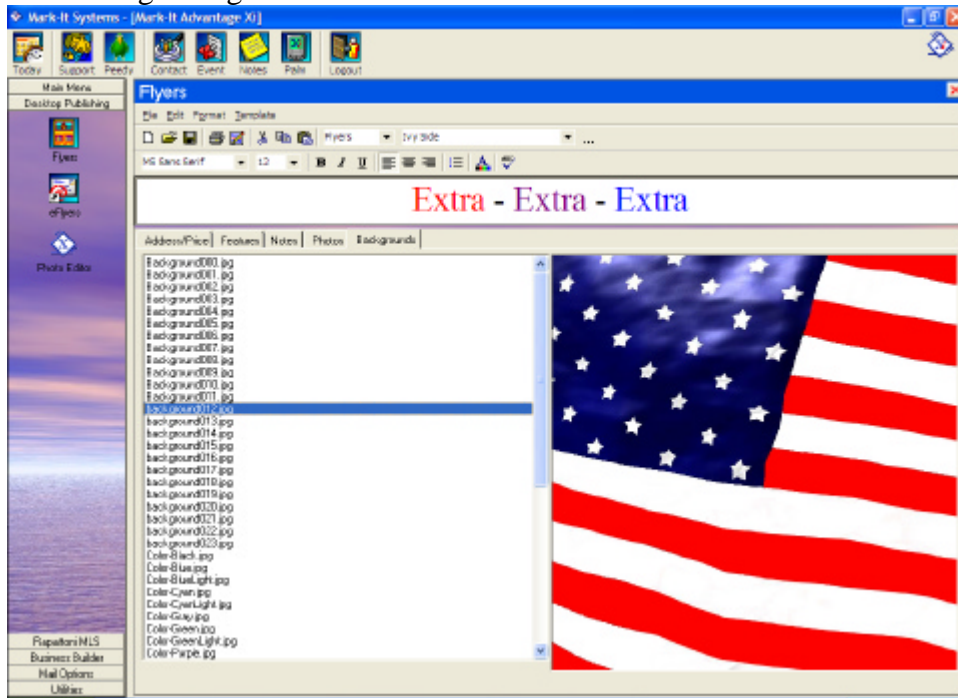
Mark-It Systems - [Mark-It Advantage Xi]

Today Support Peedy Contact Event Notes Palm Logout

Main Menu
Desktop Publishing
Flyers
eFlyers
Photo Editor

Rapattoni MLS
Business Builder
Mail Options
Utilities

Flyers

File Edit Format Template

Flyers Ivy Side ...

MS Sans Serif 12 B I U

Extra - Extra - Extra

Address/Price Features Notes Photos Backgrounds

Background000.jpg
Background001.jpg
Background002.jpg
Background003.jpg
Background004.jpg
Background005.jpg
Background006.jpg
Background007.jpg
Background008.jpg
Background009.jpg
Background010.jpg
Background011.jpg
background012.jpg
background013.jpg
background014.jpg
background015.jpg
background016.jpg
background017.jpg
background018.jpg
background019.jpg
background020.jpg
background021.jpg
background022.jpg
background023.jpg
Color-Black.jpg
Color-Blue.jpg
Color-BlueLight.jpg
Color-Cyan.jpg
Color-CyanLight.jpg
Color-Gray.jpg
Color-Green.jpg
Color-GreenLight.jpg
Color-Purple.jpg